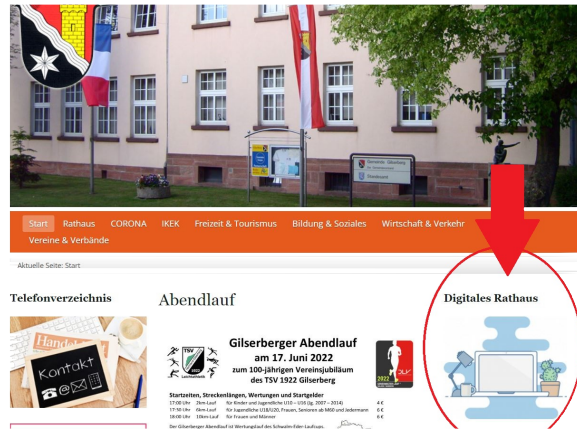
Start Rathaus CORONA IKEK Freizeit & Tourismus Bildung & Soziales Wirtschaft & Verkehr Vereine & Verbände

Aktuelle Seite: Start

Telefonverzeichnis

Handel

Kontakt

Abendlauf

Gilserberger Abendlauf
am 17. Juni 2022
zum 100-jährigen Vereinsjubiläum
des TSV 1922 Gilserberg

Startzeiten, Streckenlängen, Wertungen und Startgelder

Digitales Rathaus